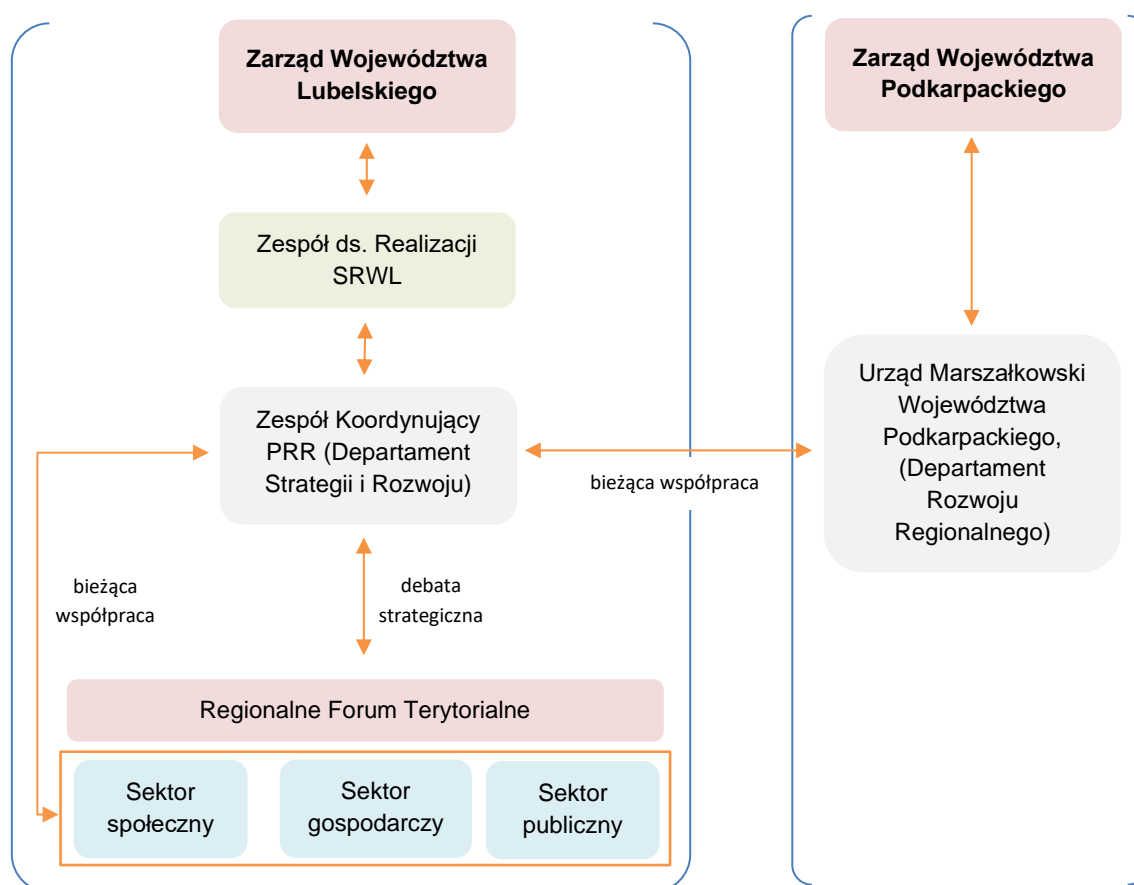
Zarząd Województwa Lubelskiego

Zespół ds. Realizacji SRWL

Zespół Koordynujący PRR (Departament Strategii i Rozwoju)

bieżąca współpraca

debata strategiczna

Regionalne Forum Terytorialne

Sektor społeczny

Sektor gospodarczy

Sektor publiczny

Zarząd Województwa Podkarpackiego

Urząd Marszałkowski Województwa Podkarpackiego, (Departament Rozwoju Regionalnego)

bieżąca współpraca